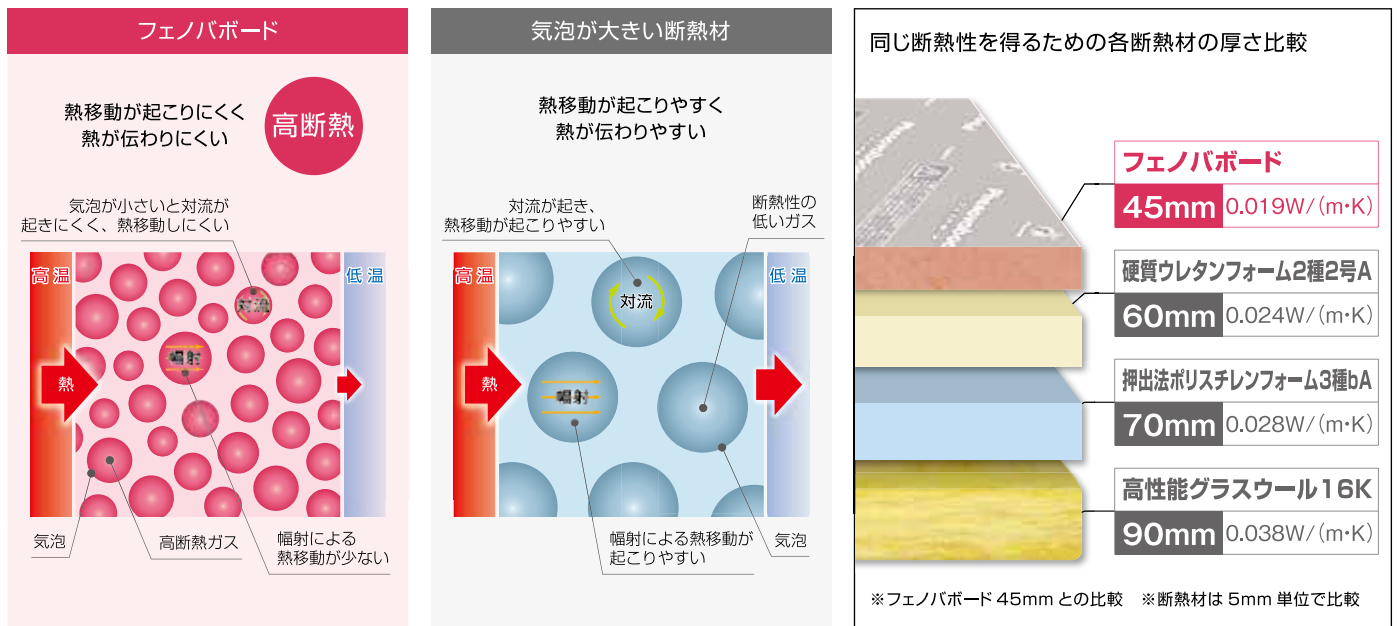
フェノバボード

熱移動が起こりにくく
熱が伝わりにくい

高断熱

気泡が小さいと対流が
起きにくく、熱移動しにくい

高温

低温

対流

輻射

熱

気泡

高断熱ガス

輻射による
熱移動が少ない

気泡が大きい断熱材

熱移動が起こりやすく
熱が伝わりやすい

対流が起き、
熱移動が起こりやすい

断熱性の
低いガス

高温

低温

対流

輻射

熱

輻射による熱移動が
起こりやすい

気泡

同じ断熱性を得るための各断熱材の厚さ比較

フェノバボード

45mm 0.019W/(m·K)

硬質ウレタンフォーム2種2号A

60mm 0.024W/(m·K)

押出法ポリスチレンフォーム3種bA

70mm 0.028W/(m·K)

高性能グラスウール16K

90mm 0.038W/(m·K)

※フェノバボード 45mm との比較 ※断熱材は 5mm 単位で比較